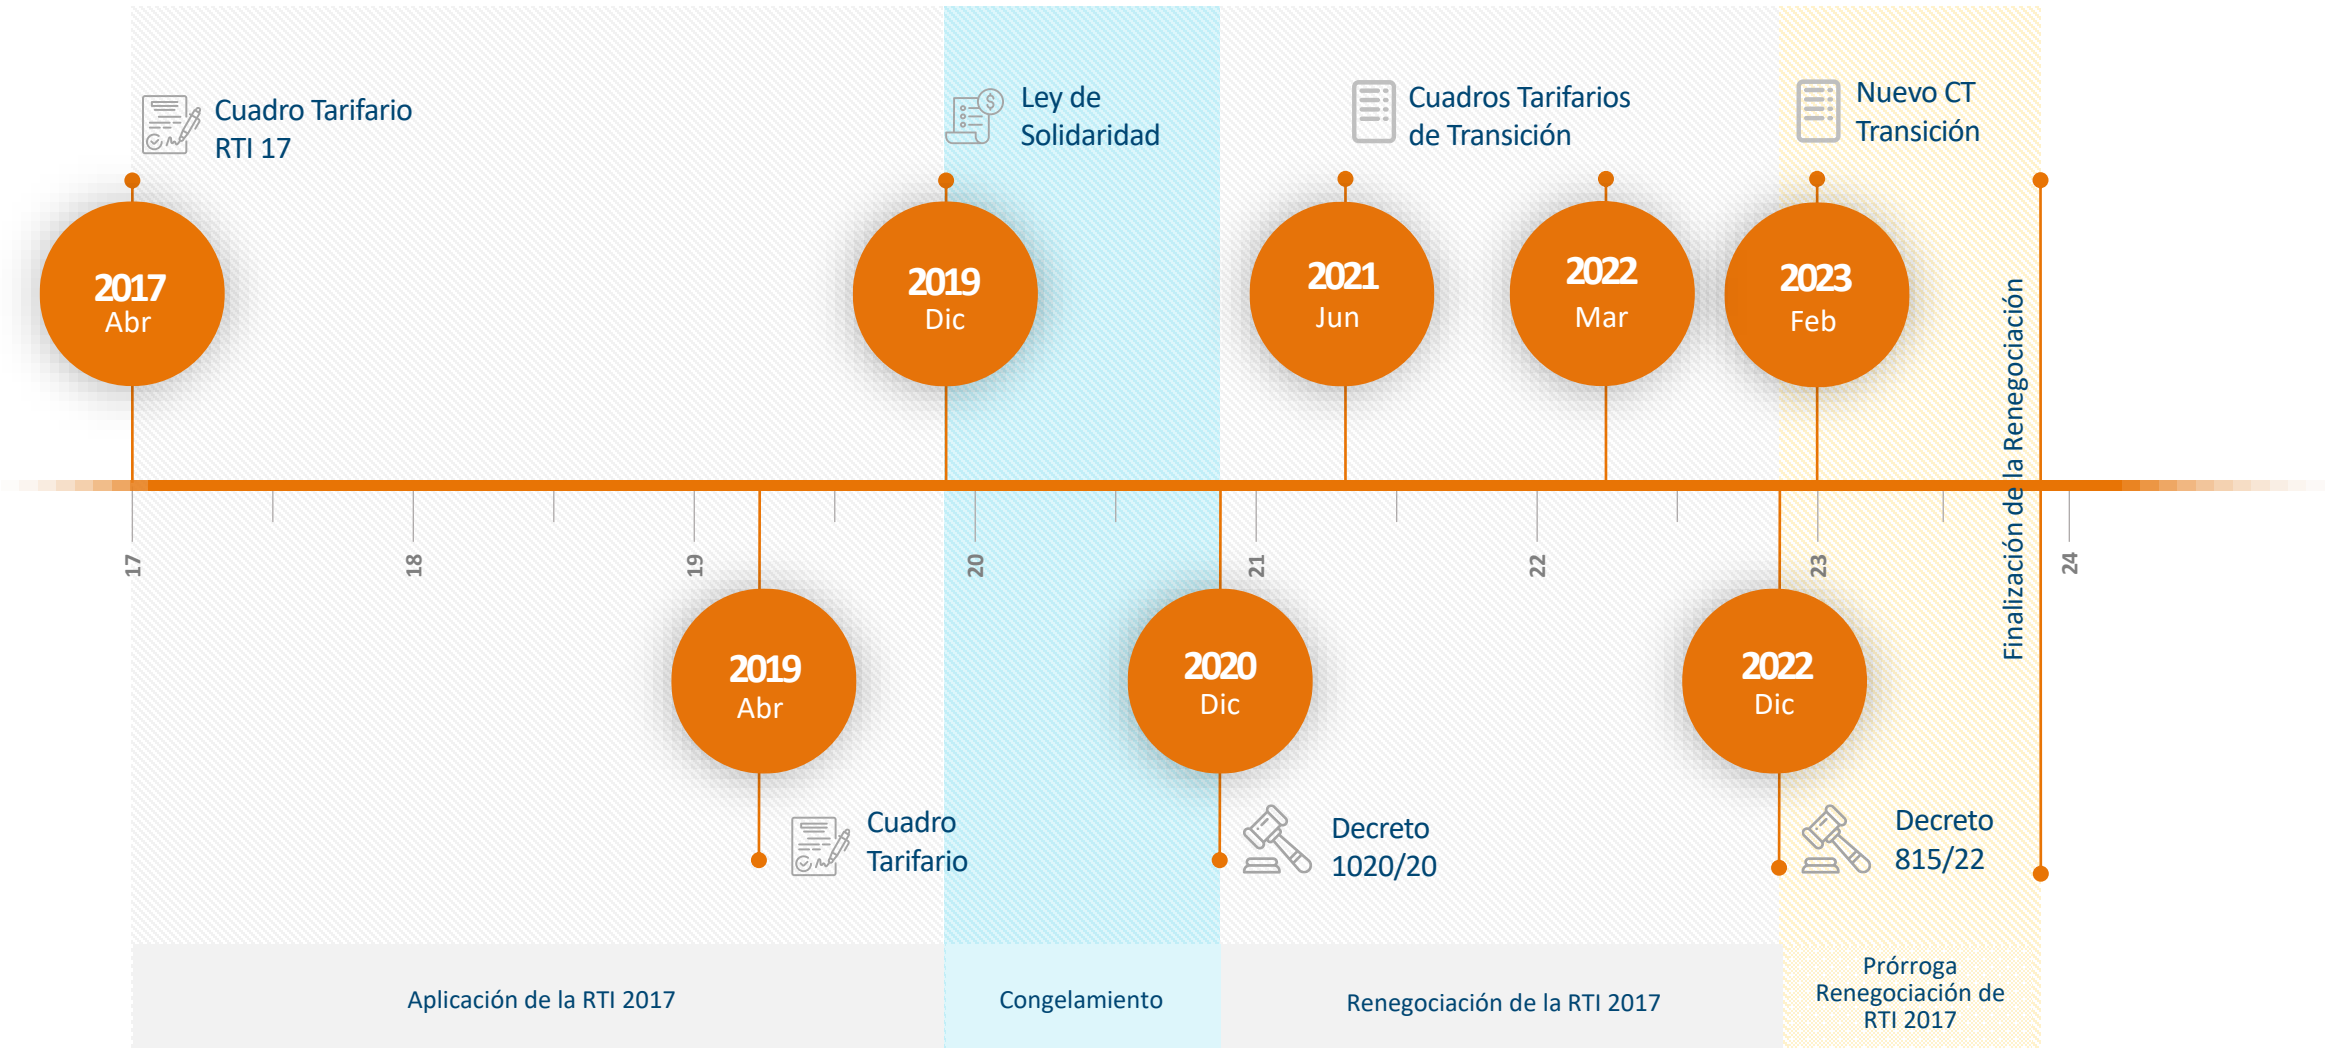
Cuadro Tarifario RTI 17

Ley de Solidaridad

Cuadros Tarifarios de Transición

Nuevo CT Transición

2017 Abr

2019 Dic

2021 Jun

2022 Mar

2023 Feb

Finalización de la Renegociación

17

18

19

20

21

22

23

24

2019 Abr

2020 Dic

2022 Dic

Cuadro Tarifario

Decreto 1020/20

Decreto 815/22

Aplicación de la RTI 2017

Congelamiento

Renegociación de la RTI 2017

Prórroga Renegociación de RTI 2017